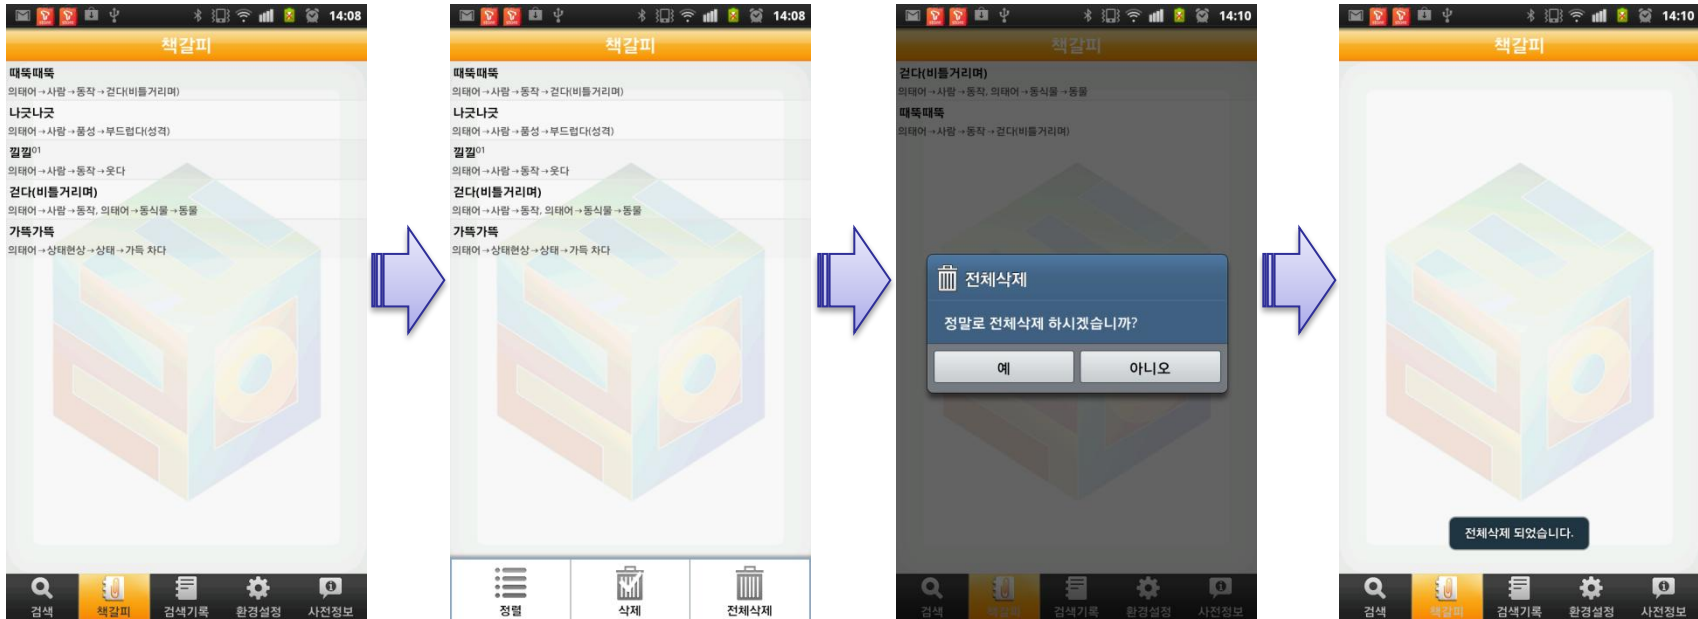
14:08

책갈피

때뚝때뚝
의태어→사람→동작→걷다(비틀거리며)

나긋나긋
의태어→사람→품성→부드럽다(성격)

낄낄$^{01}$
의태어→사람→동작→웃다

걷다(비틀거리며)
의태어→사람→동작, 의태어→동식물→동물

가뜩가뜩
의태어→상태현상→상태→가득 차다

검색 책갈피 검색기록 환경설정 사전정보

14:08

책갈피

때뚝때뚝
의태어→사람→동작→걷다(비틀거리며)

나긋나긋
의태어→사람→품성→부드럽다(성격)

낄낄$^{01}$
의태어→사람→동작→웃다

걷다(비틀거리며)
의태어→사람→동작, 의태어→동식물→동물

가뜩가뜩
의태어→상태현상→상태→가득 차다

정렬 삭제 전체삭제

14:10

책갈피

걷다(비틀거리며)
의태어→사람→동작, 의태어→동식물→동물

때뚝때뚝
의태어→사람→동작→걷다(비틀거리며)

전체삭제

정말로 전체삭제 하시겠습니까?

예 아니오

검색 책갈피 검색기록 환경설정 사전정보

14:10

책갈피

전체삭제 되었습니다.

검색 책갈피 검색기록 환경설정 사전정보